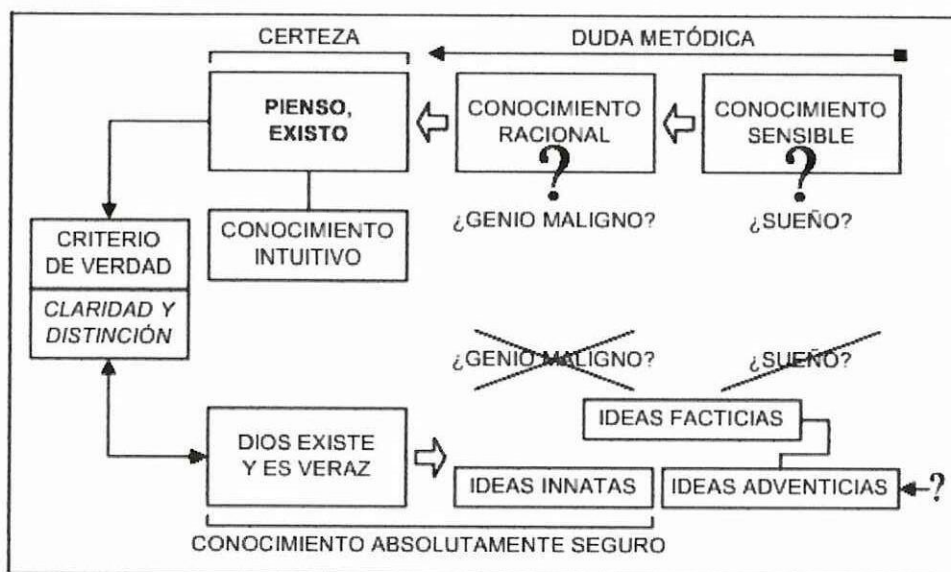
CERTEZA

DUDA METÓDICA

PIENSO, EXISTO

CONOCIMIENTO RACIONAL
?
¿GENIO MALIGNO?

CONOCIMIENTO SENSIBLE
?
¿SUEÑO?

CONOCIMIENTO INTUITIVO

CRITERIO DE VERDAD

CLARIDAD Y DISTINCIÓN

¿GENIO MALIGNO?

¿SUEÑO?

IDEAS FACTICIAS

DIOS EXISTE Y ES VERAZ

IDEAS INNATAS

IDEAS ADVENTICIAS

?

CONOCIMIENTO ABSOLUTAMENTE SEGURO